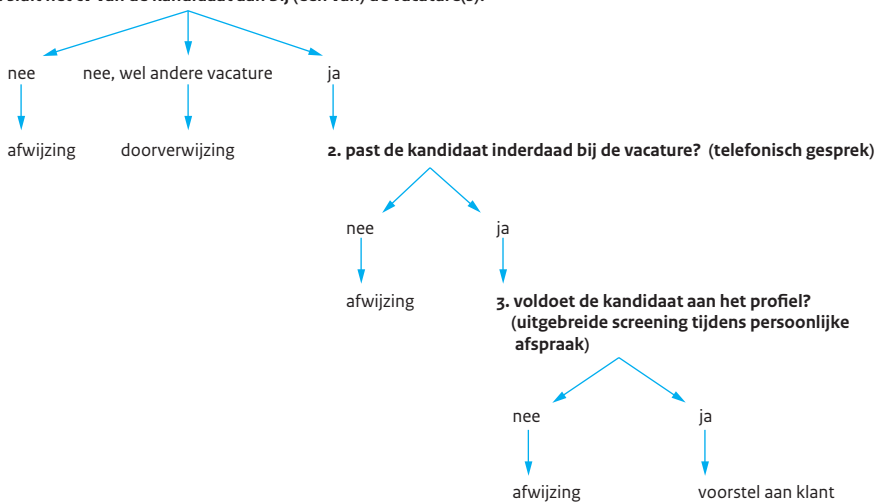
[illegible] van de kandidaat aan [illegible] de vacature(s)?

nee

afwijzing

nee, wel andere vacature

doorverwijzing

ja

**2. past de kandidaat inderdaad bij de vacature? (telefonisch gesprek)**

nee

afwijzing

ja

**3. voldoet de kandidaat aan het profiel? (uitgebreide screening tijdens persoonlijke afspraak)**

nee

afwijzing

ja

voorstel aan klant